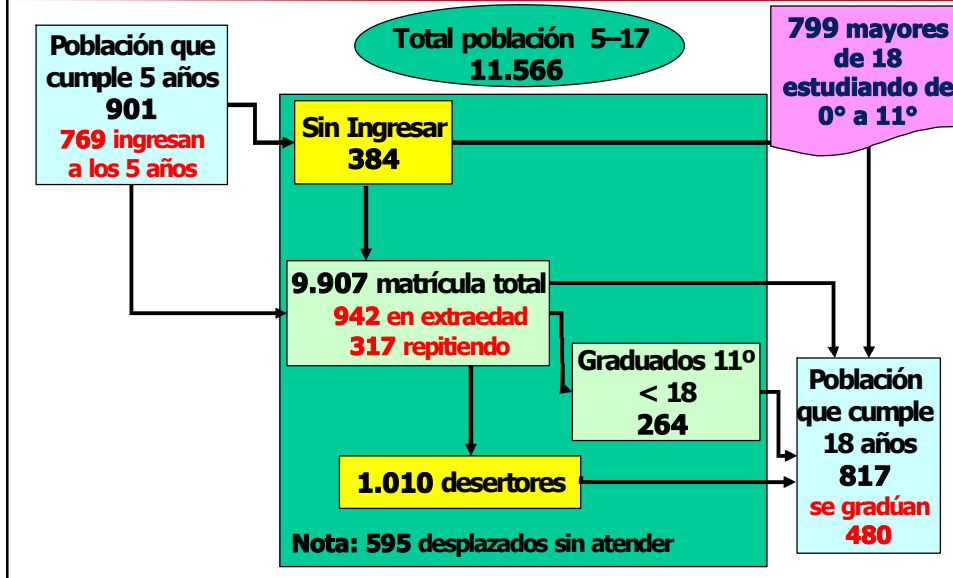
Total población 5–17
11.566

Población que cumple 5 años
901
769 ingresan a los 5 años

799 mayores de 18 estudiando de 0° a 11°

Sin Ingresar
384

9.907 matrícula total
942 en extraedad
317 repitiendo

Graduados 11º
< 18
264

Población que cumple 18 años
817
se gradúan
480

1.010 desertores

Nota: 595 desplazados sin atender